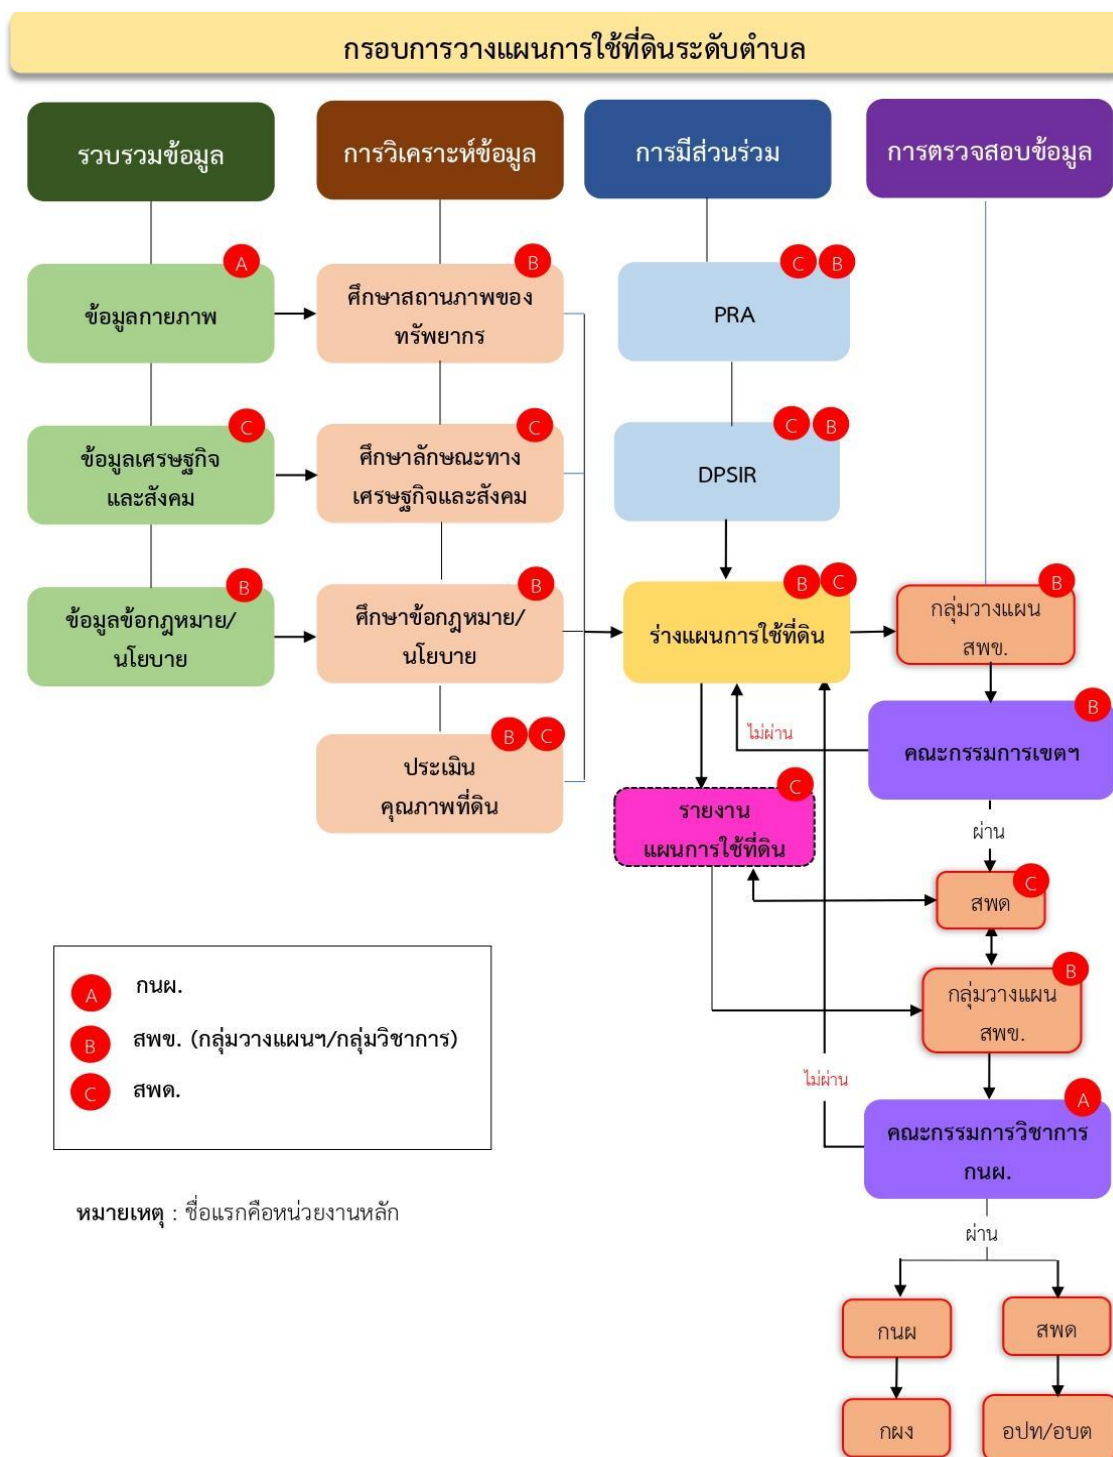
กรอบการวางแผนการใช้ที่ดินระดับตำบล

รวบรวมข้อมูล

การวิเคราะห์ข้อมูล

การมีส่วนร่วม

การตรวจสอบข้อมูล

A ข้อมูลกายภาพ

B ศึกษาสถานภาพของทรัพยากร

C B PRA

C ข้อมูลเศรษฐกิจและสังคม

C ศึกษาลักษณะทางเศรษฐกิจและสังคม

C B DPSIR

B ข้อมูลข้อกฎหมาย/นโยบาย

B ศึกษาข้อกฎหมาย/นโยบาย

B C ร่างแผนการใช้ที่ดิน

B กลุ่มวางแผน สพข.

B C ประเมินคุณภาพที่ดิน

ไม่ผ่าน

B คณะกรรมการเขตฯ

C รายงานแผนการใช้ที่ดิน

ผ่าน

C สพด

B กลุ่มวางแผน สพข.

ไม่ผ่าน

A คณะกรรมการวิชาการ กนผ.

ผ่าน

กนผ

สพด

กผง

อปท/อบต

A กนผ.

B สพข. (กลุ่มวางแผนฯ/กลุ่มวิชาการ)

C สพด.

หมายเหตุ : ชื่อแรกคือหน่วยงานหลัก